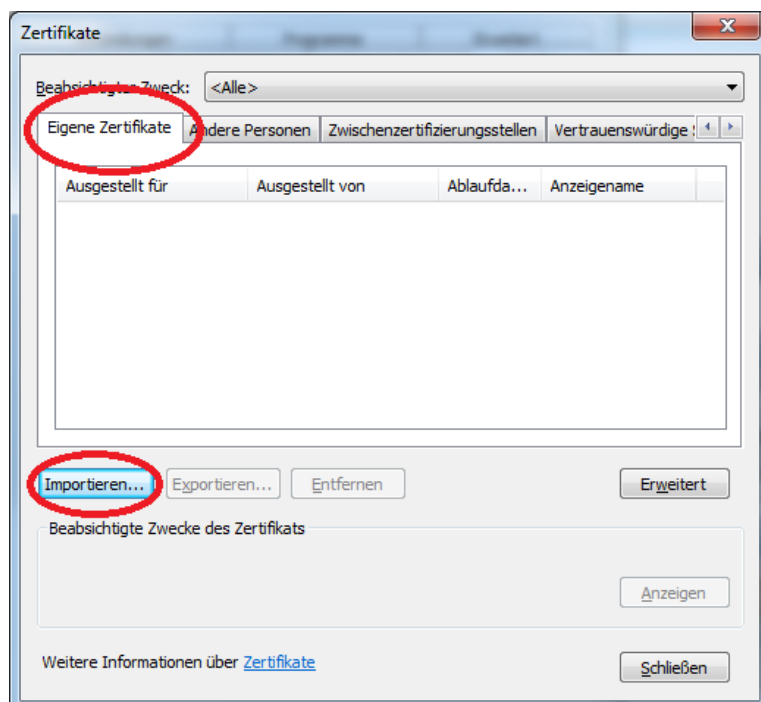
Zertifikate

Beabsichtigter Zweck: <Alle>

Eigene Zertifikate | Andere Personen | Zwischenzertifizierungsstellen | Vertrauenswürdige S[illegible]

| Ausgestellt für | Ausgestellt von | Ablaufda... | Anzeigename |
|---|---|---|---|

Importieren... Exportieren... Entfernen Erweitert

Beabsichtigte Zwecke des Zertifikats

Anzeigen

Weitere Informationen über Zertifikate

Schließen